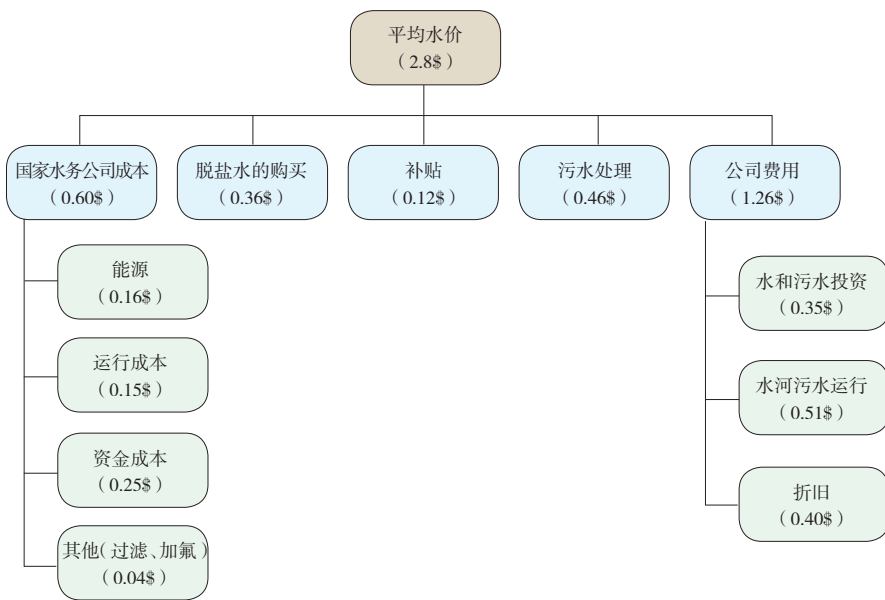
平均水价
（2.8$）

国家水务公司成本
（0.60$）

脱盐水的购买
（0.36$）

补贴
（0.12$）

污水处理
（0.46$）

公司费用
（1.26$）

能源
（0.16$）

运行成本
（0.15$）

资金成本
（0.25$）

其他（过滤、加氟）
（0.04$）

水和污水投资
（0.35$）

水河污水运行
（0.51$）

折旧
（0.40$）